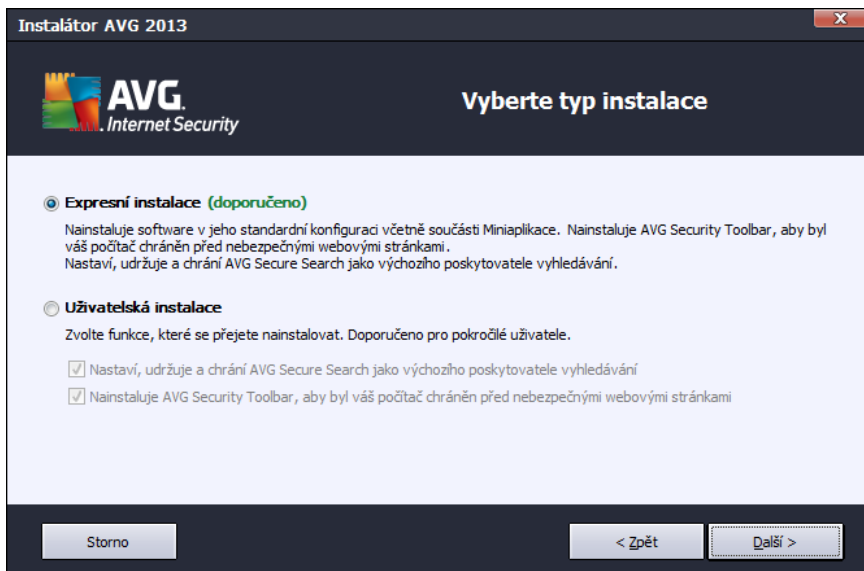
Instalátor AVG 2013

AVG. Internet Security

Vyberte typ instalace

Expresní instalace (doporučeno)

Nainstaluje software v jeho standardní konfiguraci včetně součásti Miniaplikace. Nainstaluje AVG Security Toolbar, aby byl váš počítač chráněn před nebezpečnými webovými stránkami.
Nastaví, udržuje a chrání AVG Secure Search jako výchozího poskytovatele vyhledávání.

Uživatelská instalace

Zvolte funkce, které se přejete nainstalovat. Doporučeno pro pokročilé uživatele.

Nastaví, udržuje a chrání AVG Secure Search jako výchozího poskytovatele vyhledávání

Nainstaluje AVG Security Toolbar, aby byl váš počítač chráněn před nebezpečnými webovými stránkami

Storno

< Zpět

Další >